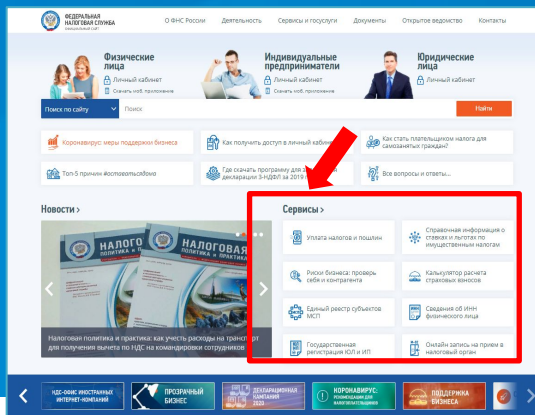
ФЕДЕРАЛЬНАЯ НАЛОГОВАЯ СЛУЖБА
ОФИЦИАЛЬНЫЙ САЙТ

О ФНС России
Деятельность
Сервисы и госуслуги
Документы
Открытое ведомство
Контакты

Физические лица
Личный кабинет
Скачать моб. приложение

Индивидуальные предприниматели
Личный кабинет
Скачать моб. приложение

Юридические лица
Личный кабинет
Скачать моб. приложение

Поиск по сайту
Поиск
Найти

Коронавирус: меры поддержки бизнеса
Как получить доступ в личный кабинет
Как стать плательщиком налога для самозанятых граждан?
Топ-5 причин #оставатьсядома
Где скачать программу для заполнения декларации 3-НДФЛ за 2019 г.
Все вопросы и ответы...

Новости
НАЛОГОВАЯ ПОЛИТИКА и ПРАКТИКА
НАЛОГОВАЯ ПОЛИТИКА и ПРАКТИКА
Налоговая политика и практика: как учесть расходы на транспорт для получения вычета по НДС за командировки сотрудников

Сервисы
Уплата налогов и пошлин
Справочная информация о ставках и льготах по имущественным налогам
Риски бизнеса: проверь себя и контрагента
Калькулятор расчета страховых взносов
Единый реестр субъектов МСП
Сведения об ИНН физического лица
Государственная регистрация ЮЛ и ИП
Онлайн запись на прием в налоговый орган

НДС-ОФИС ИНОСТРАННЫХ ИНТЕРНЕТ-КОМПАНИЙ
ПРОЗРАЧНЫЙ БИЗНЕС
ДЕКЛАРАЦИОННАЯ КАМПАНИЯ 2020
КОРОНАВИРУС: РЕКОМЕНДАЦИИ ДЛЯ НАЛОГОПЛАТЕЛЬЩИКОВ
ПОДДЕРЖКА БИЗНЕСА